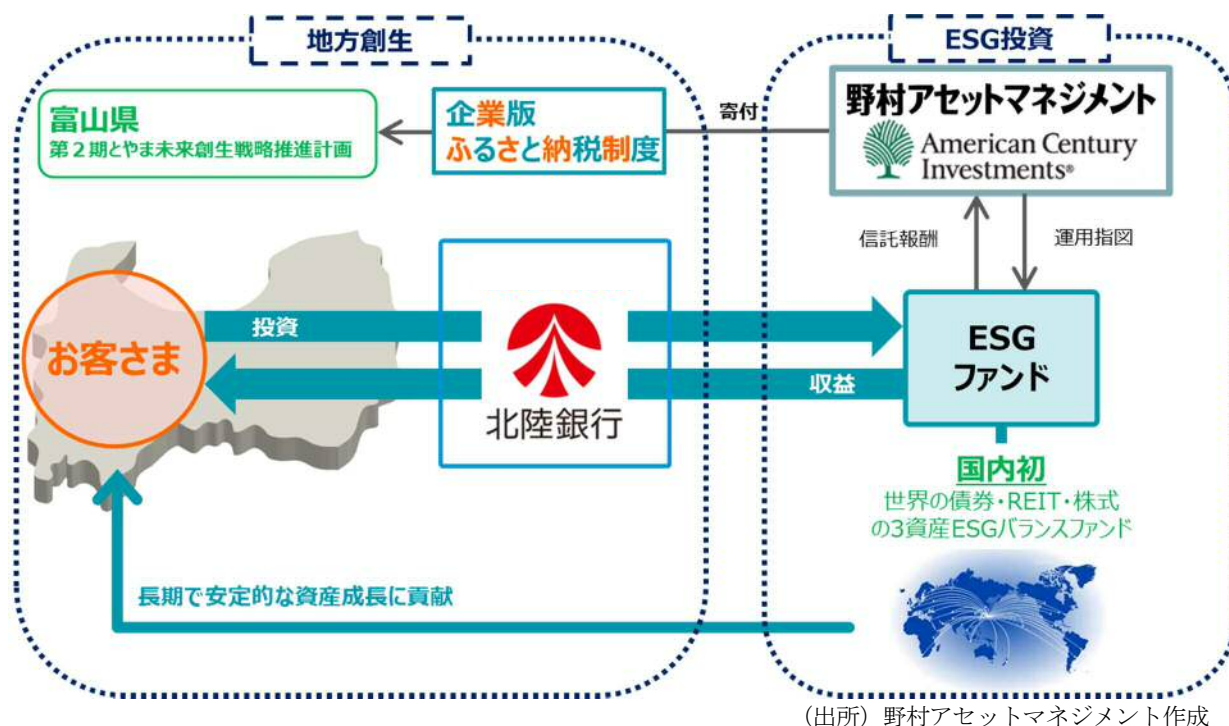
地方創生

ESG投資

富山県
第２期とやま未来創生戦略推進計画

企業版
ふるさと納税制度

寄付

野村アセットマネジメント
American Century Investments®

信託報酬

運用指図

お客さま

投資

北陸銀行

収益

ESG
ファンド

国内初
世界の債券・REIT・株式の3資産ESGバランスファンド

長期で安定的な資産成長に貢献

（出所）野村アセットマネジメント作成